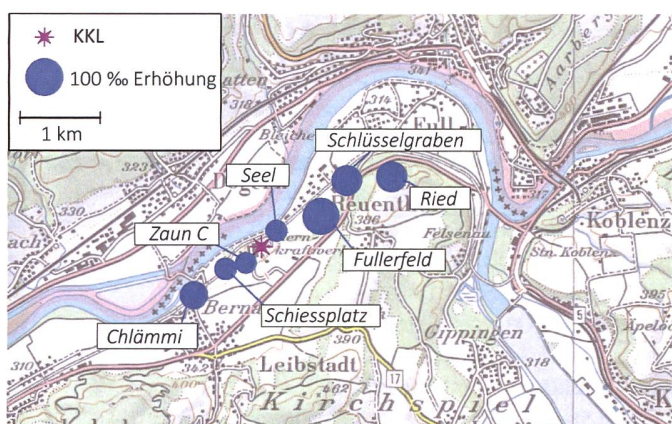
KKL
100 ‰ Erhöhung
1 km
Schlüsselgraben
Seel
Ried
Zaun C
Fullerfeld
Schiessplatz
Chlämmi
Aarberg
atten
318
314
Full
Bleiche
323
330
Beuenth
386
Felsenau
Koblenz
Stn. Koblenz
ach
Kernkraftwerk
Bernau
Gippingen
Apeloo
318
390
310
362
Leibstadt
17
462
Kirchspiel